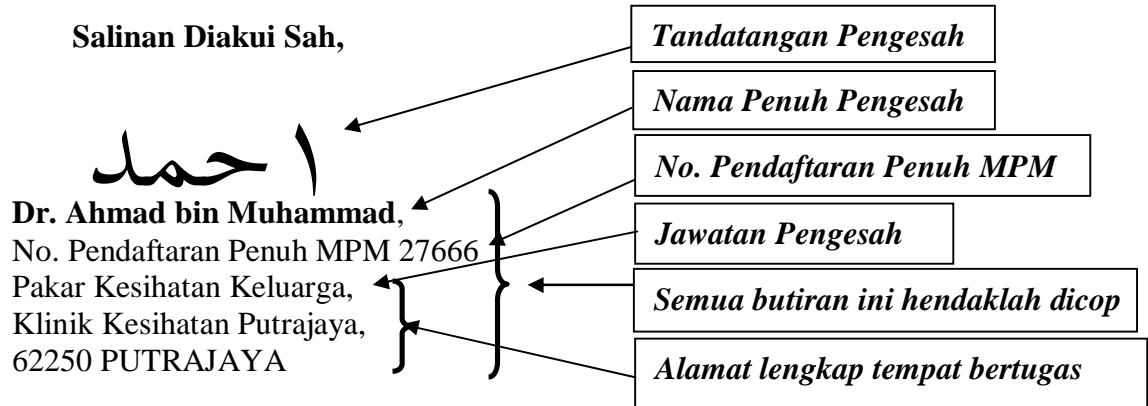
Salinan Diakui Sah,

ا حمد

**Dr. Ahmad bin Muhammad**,
No. Pendaftaran Penuh MPM 27666
Pakar Kesihatan Keluarga,
Klinik Kesihatan Putrajaya,
62250 PUTRAJAYA

*Tandatangan Pengesah*

*Nama Penuh Pengesah*

*No. Pendaftaran Penuh MPM*

*Jawatan Pengesah*

*Semua butiran ini hendaklah dicop*

*Alamat lengkap tempat bertugas*